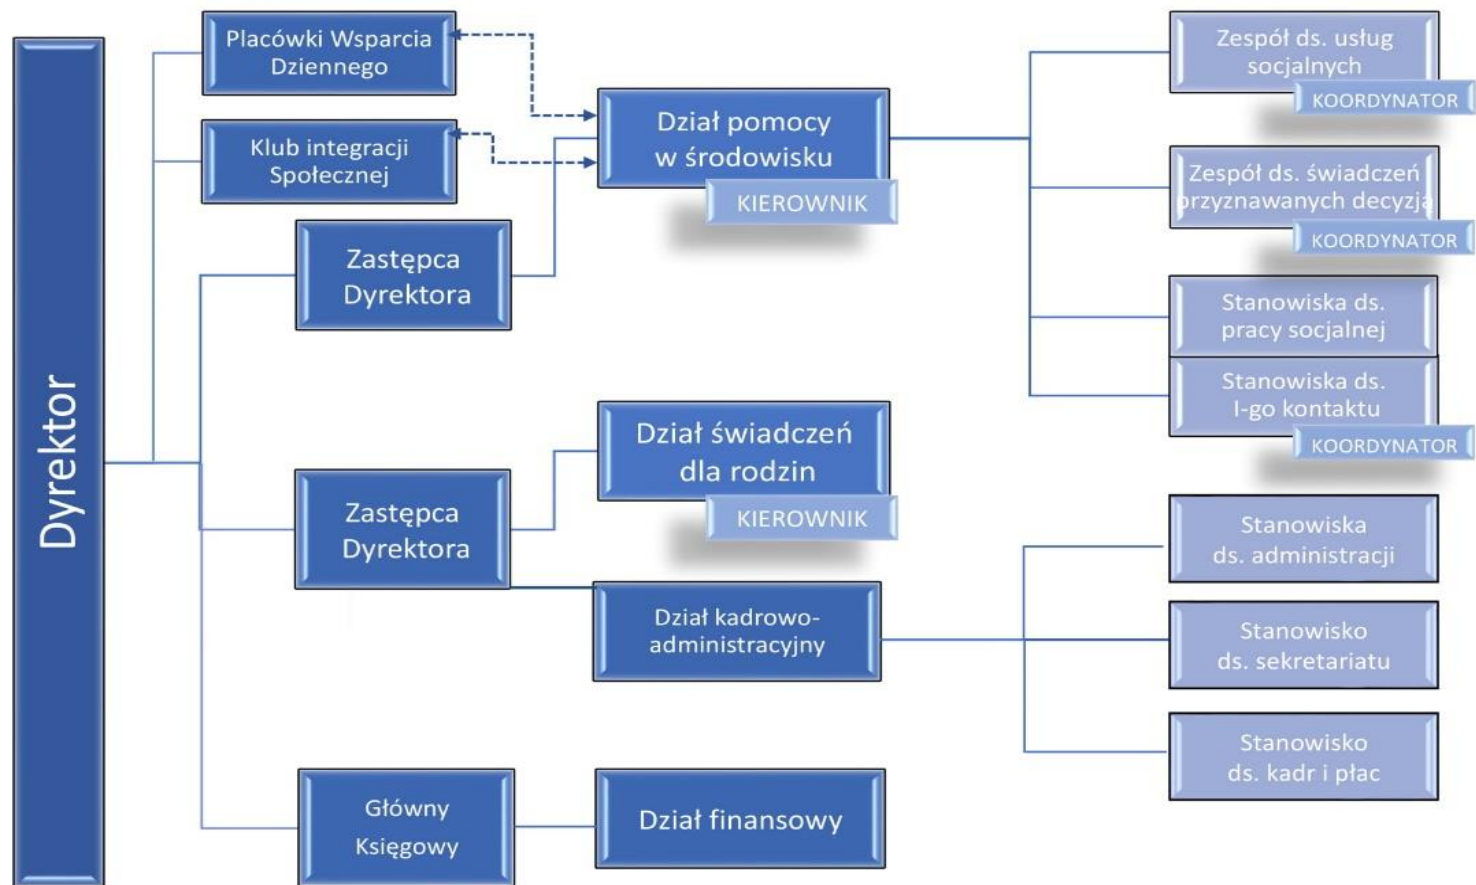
Dyrektor

Placówki Wsparcia Dziennego

Klub integracji Społecznej

Zastępca Dyrektora

Dział pomocy w środowisku

KIEROWNIK

Zespół ds. usług socjalnych

KOORDYNATOR

Zespół ds. świadczeń przyznawanych decyzją

KOORDYNATOR

Stanowiska ds. pracy socjalnej

Stanowiska ds. I-go kontaktu

KOORDYNATOR

Zastępca Dyrektora

Dział świadczeń dla rodzin

KIEROWNIK

Dział kadrowo-administracyjny

Stanowiska ds. administracji

Stanowisko ds. sekretariatu

Stanowisko ds. kadr i płac

Główny Księgowy

Dział finansowy